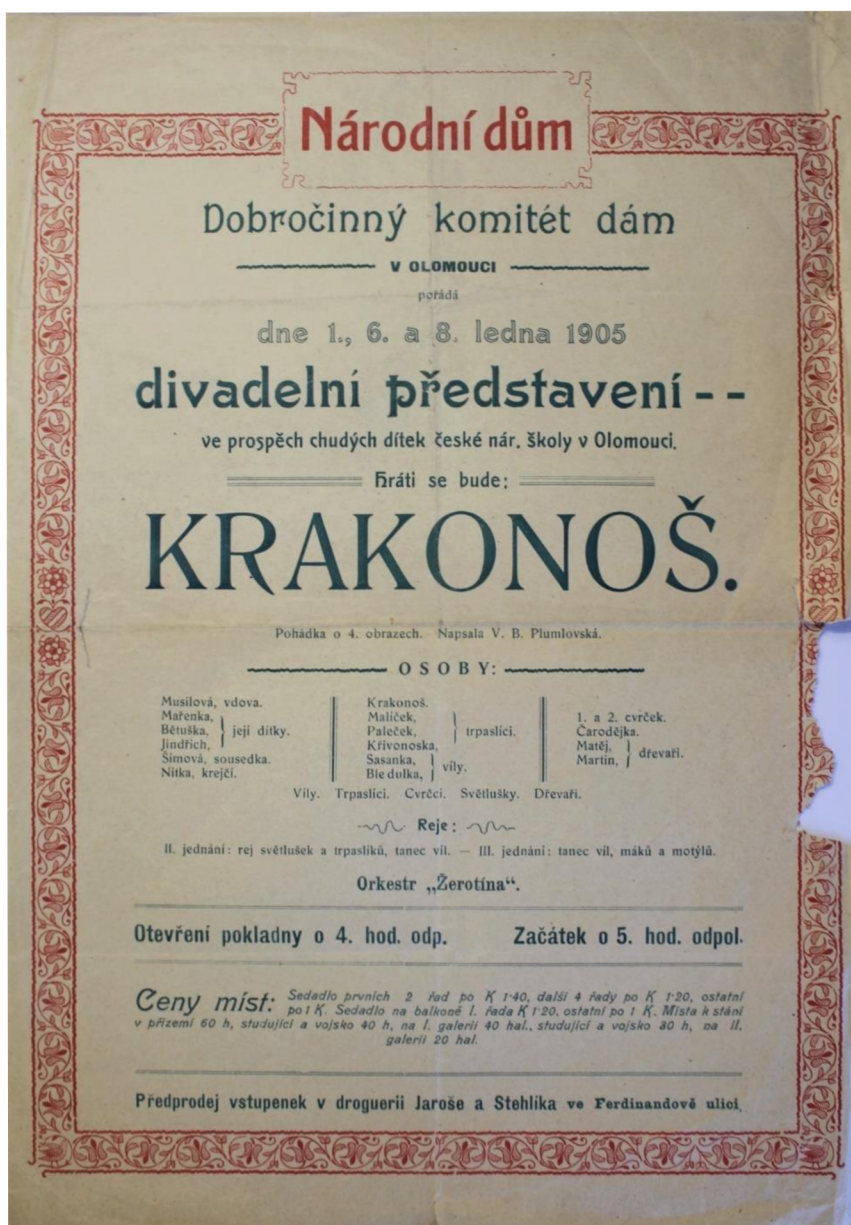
Národní dům

Dobročinný komitét dám

V OLOMOUCI

pořádá

dne 1., 6. a 8. ledna 1905

divadelní představení - -

ve prospěch chudých dítek české nár. školy v Olomouci.

Hráti se bude:

KRAKONOŠ.

Pohádka o 4. obrazech. Napsala V. B. Plumlovská.

OSOBY:

Musilová, vdova.
Mařenka, Bětuška, Jindřich, její dítky.
Šimová, sousedka.
Nitka, krejčí.

Krakonoš.
Malíček, Paleček, trpaslíci.
Křivonoska,
Sasanka, Bledulka, víly.

1. a 2. cvrček.
Čarodějka.
Matěj, Martin, dřevaři.

Víly. Trpaslíci. Cvrčci. Světlušky. Dřevaři.

Reje:

II. jednání: rej světlušek a trpaslíků, tanec víl. — III. jednání: tanec víl, máků a motýlů.

Orkestr „Žerotína".

Otevření pokladny o 4. hod. odp. Začátek o 5. hod. odpol.

Ceny míst: Sedadlo prvních 2 řad po K 1·40, další 4 řady po K 1·20, ostatní po 1 K. Sedadlo na balkoně I. řada K 1·20, ostatní po 1 K. Místa k stání v přízemí 60 h, studující a vojsko 40 h, na I. galerii 40 hal., studující a vojsko 30 h, na II. galerii 20 hal.

Předprodej vstupenek v droguerii Jaroše a Stehlíka ve Ferdinandově ulici.